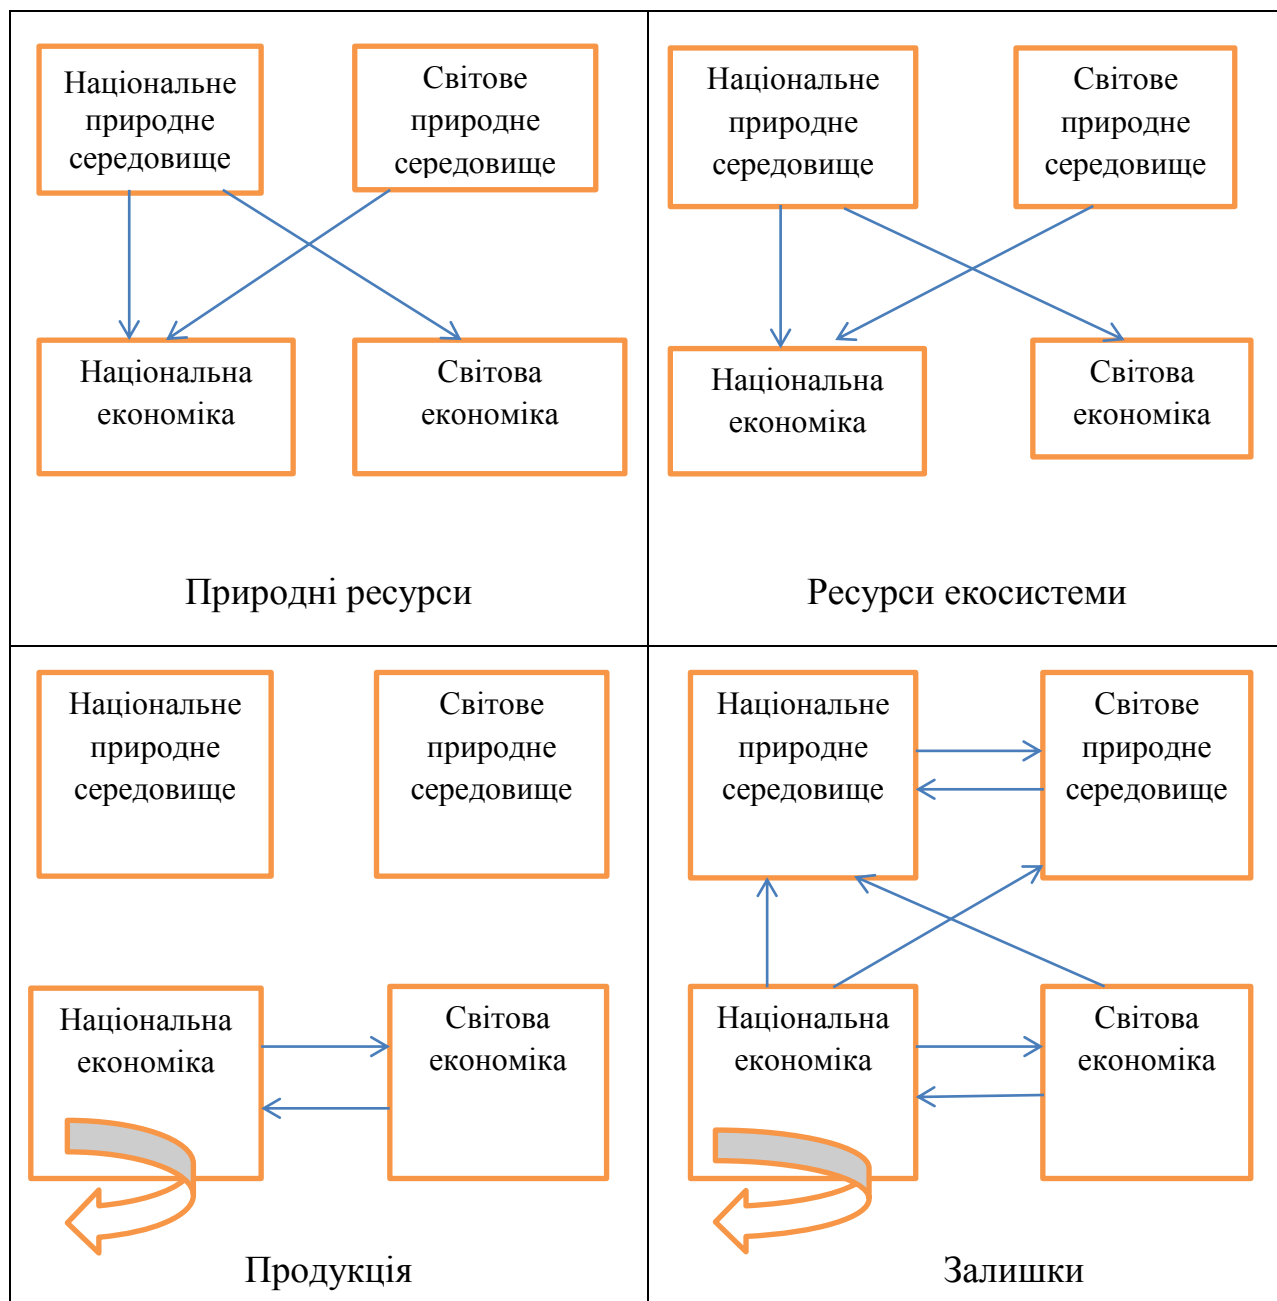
Національне природне середовище

Світове природне середовище

Національна економіка

Світова економіка

Природні ресурси

Національне природне середовище

Світове природне середовище

Національна економіка

Світова економіка

Ресурси екосистеми

Національне природне середовище

Світове природне середовище

Національна економіка

Світова економіка

Продукція

Національне природне середовище

Світове природне середовище

Національна економіка

Світова економіка

Залишки